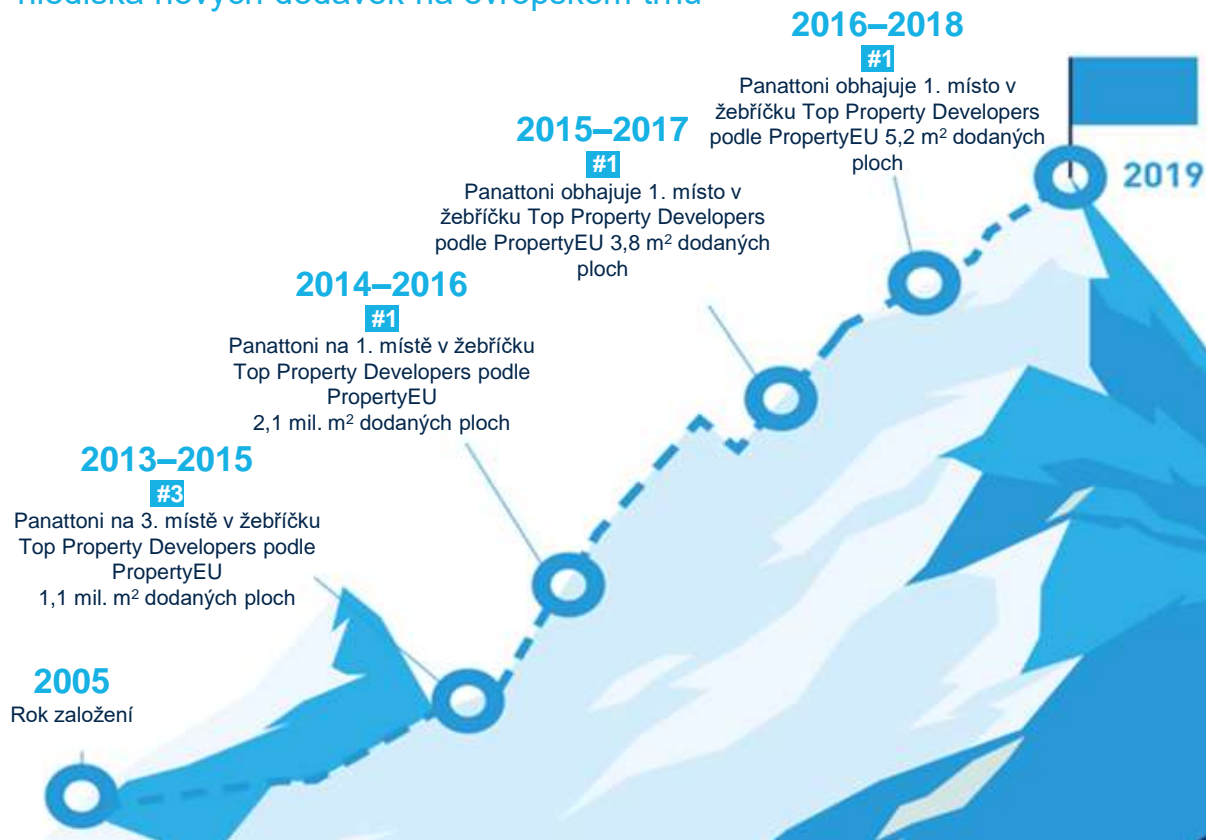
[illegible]hlediska nových dodávek na evropském trhu

2016–2018
#1
Panattoni obhajuje 1. místo v žebříčku Top Property Developers podle PropertyEU 5,2 m$^2$ dodaných ploch

2019

2015–2017
#1
Panattoni obhajuje 1. místo v žebříčku Top Property Developers podle PropertyEU 3,8 m$^2$ dodaných ploch

2014–2016
#1
Panattoni na 1. místě v žebříčku Top Property Developers podle PropertyEU
2,1 mil. m$^2$ dodaných ploch

2013–2015
#3
Panattoni na 3. místě v žebříčku Top Property Developers podle PropertyEU
1,1 mil. m$^2$ dodaných ploch

2005
Rok založení